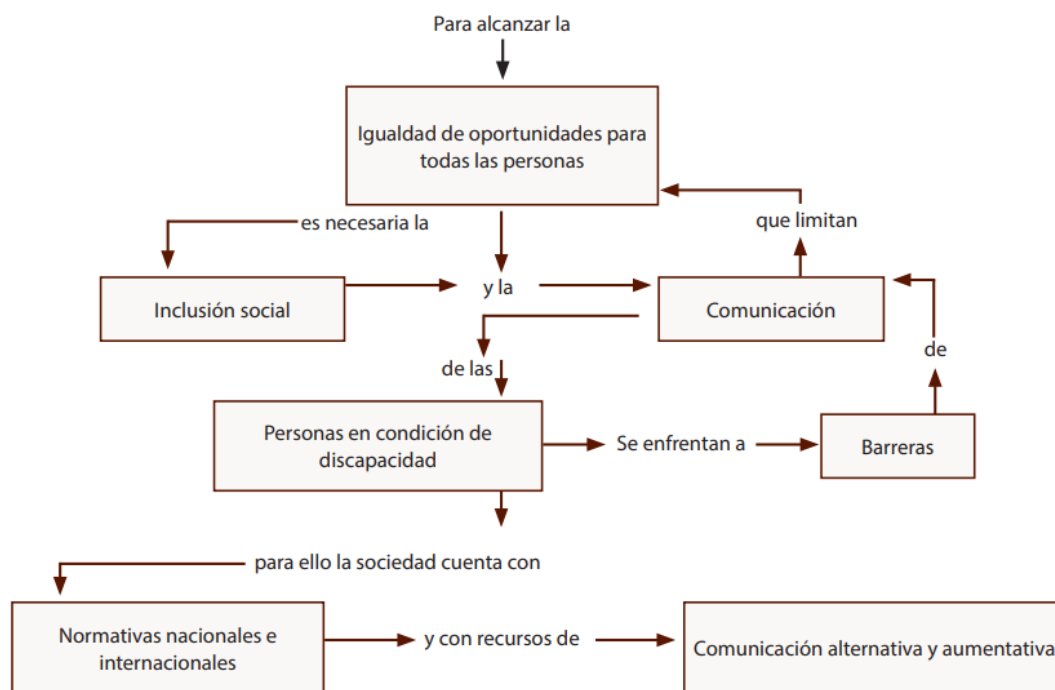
Para alcanzar la

Igualdad de oportunidades para todas las personas

es necesaria la

que limitan

Inclusión social

y la

Comunicación

de las

de

Personas en condición de discapacidad

Se enfrentan a

Barreras

para ello la sociedad cuenta con

Normativas nacionales e internacionales

y con recursos de

Comunicación alternativa y aumentativa